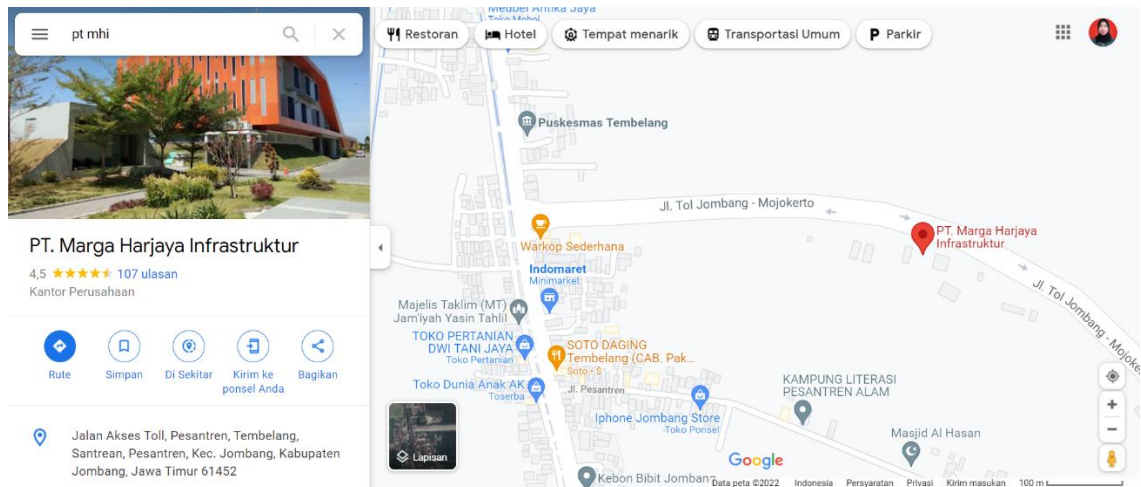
pt mhi

Restoran
Hotel
Tempat menarik
Transportasi Umum
Parkir

PT. Marga Harjaya Infrastruktur
4,5 ★★★★★ 107 ulasan
Kantor Perusahaan

Rute
Simpan
Di Sekitar
Kirim ke ponsel Anda
Bagikan

Jalan Akses Toll, Pesantren, Tembelang, Santrean, Pesantren, Kec. Jombang, Kabupaten Jombang, Jawa Timur 61452

Meubel Antika Jaya
Toko Mebel
Puskesmas Tembelang
Jl. Tol Jombang - Mojokerto
PT. Marga Harjaya Infrastruktur
Warkop Sederhana
Indomaret
Minimarket
Jl. Tol Jombang - Mojoke
Majelis Taklim (MT) Jam'iyah Yasin Tahlil
TOKO PERTANIAN DWI TANI JAYA
Toko Pertanian
SOTO DAGING Tembelang (CAB. Pak...
Soto · $
Toko Dunia Anak AK
Toserba
Jl. Pesantren
Iphone Jombang Store
Toko Ponsel
KAMPUNG LITERASI PESANTREN ALAM
Masjid Al Hasan
Kebon Bibit Jomban
Lapisan
Google
Data peta ©2022 Indonesia Persyaratan Privasi Kirim masukan 100 m